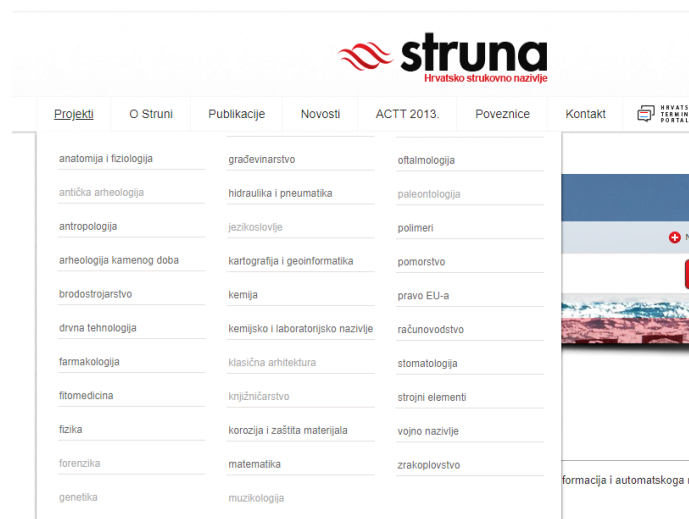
struna
Hrvatsko strukovno nazivlje

Projekti | O Struni | Publikacije | Novosti | ACTT 2013. | Poveznice | Kontakt | HRVATS TERMIN PORTAL

anatomija i fiziologija
antička arheologija
antropologija
arheologija kamenog doba
brodostrojarstvo
drvna tehnologija
farmakologija
fitomedicina
fizika
forenzika
genetika

građevinarstvo
hidraulika i pneumatika
jezikoslovlje
kartografija i geoinformatika
kemija
kemijsko i laboratorijsko nazivlje
klasična arhitektura
knjižničarstvo
korozija i zaštita materijala
matematika
muzikologija

oftalmologija
paleontologija
polimeri
pomorstvo
pravo EU-a
računovodstvo
stomatologija
strojni elementi
vojno nazivlje
zrakoplovstvo

N

formacija i automatskoga